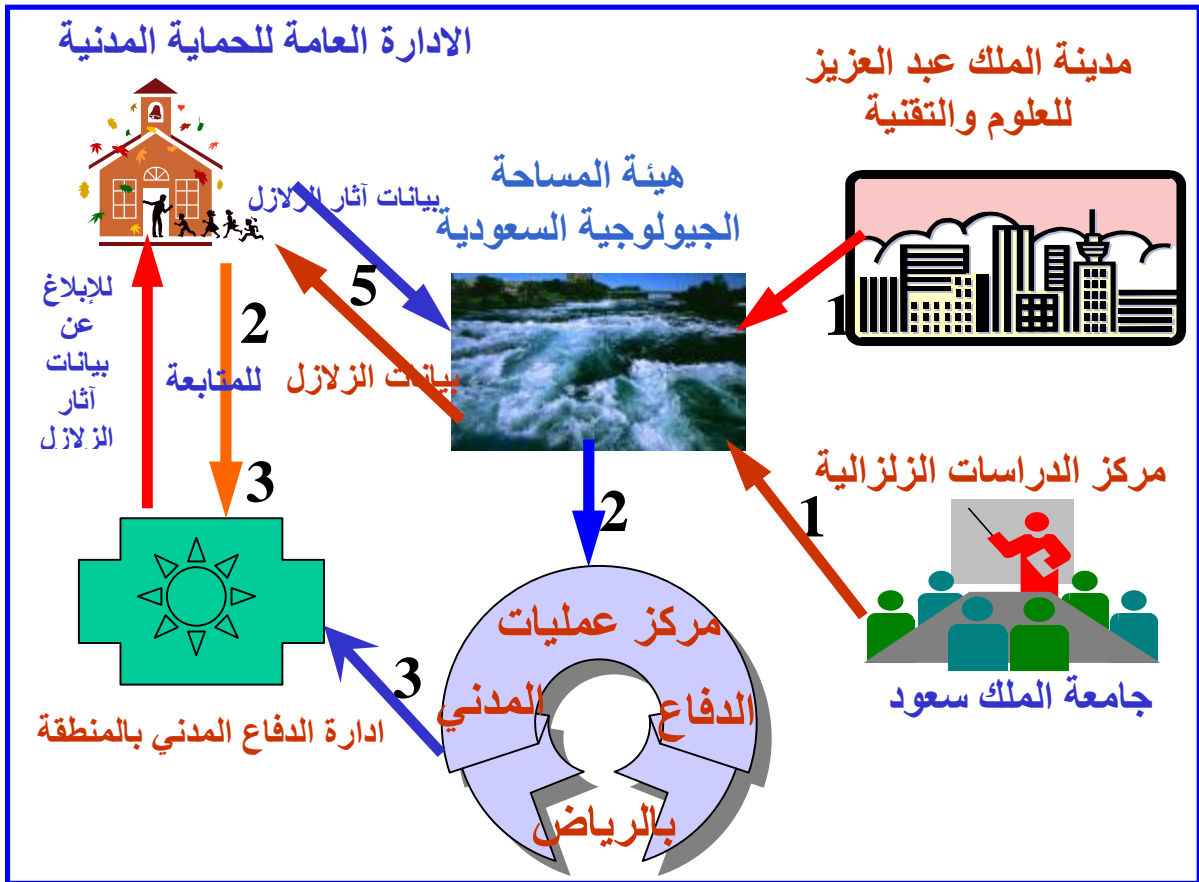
الادارة العامة للحماية المدنية

مدينة الملك عبد العزيز للعلوم والتقنية

هيئة المساحة الجيولوجية السعودية

بيانات آثار الزلازل

5

1

للإبلاغ عن بيانات آثار الزلازل

2

للمتابعة

بيانات الزلازل

مركز الدراسات الزلزالية

3

2

1

مركز عمليات الدفاع المدني بالرياض

3

ادارة الدفاع المدني بالمنطقة

جامعة الملك سعود